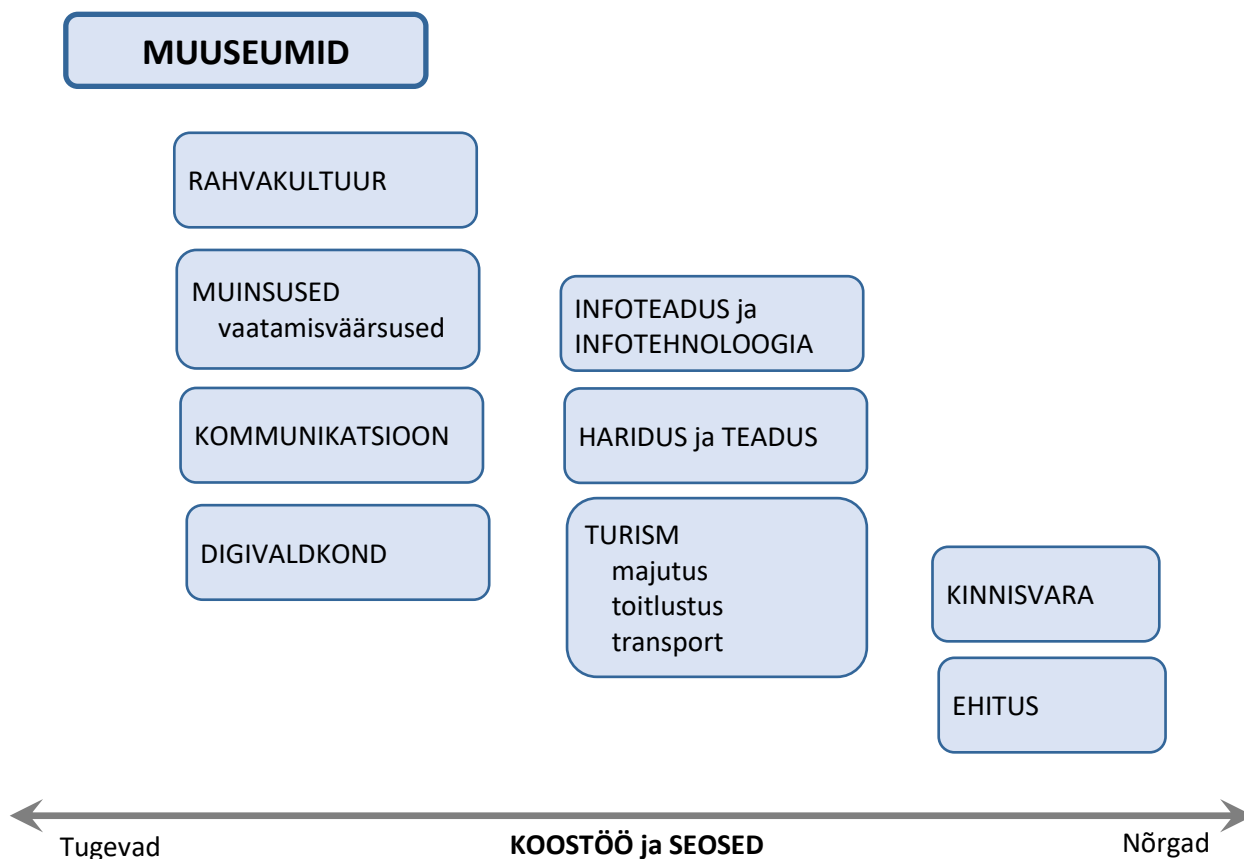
MUUSEUMID

RAHVAKULTUUR

MUINSUSED
vaatamisväärsused

KOMMUNIKATSIOON

DIGIVALDKOND

INFOTEADUS ja INFOTEHNOLOOGIA

HARIDUS ja TEADUS

TURISM
majutus
toitlustus
transport

KINNISVARA

EHITUS

Tugevad

KOOSTÖÖ ja SEOSED

Nõrgad